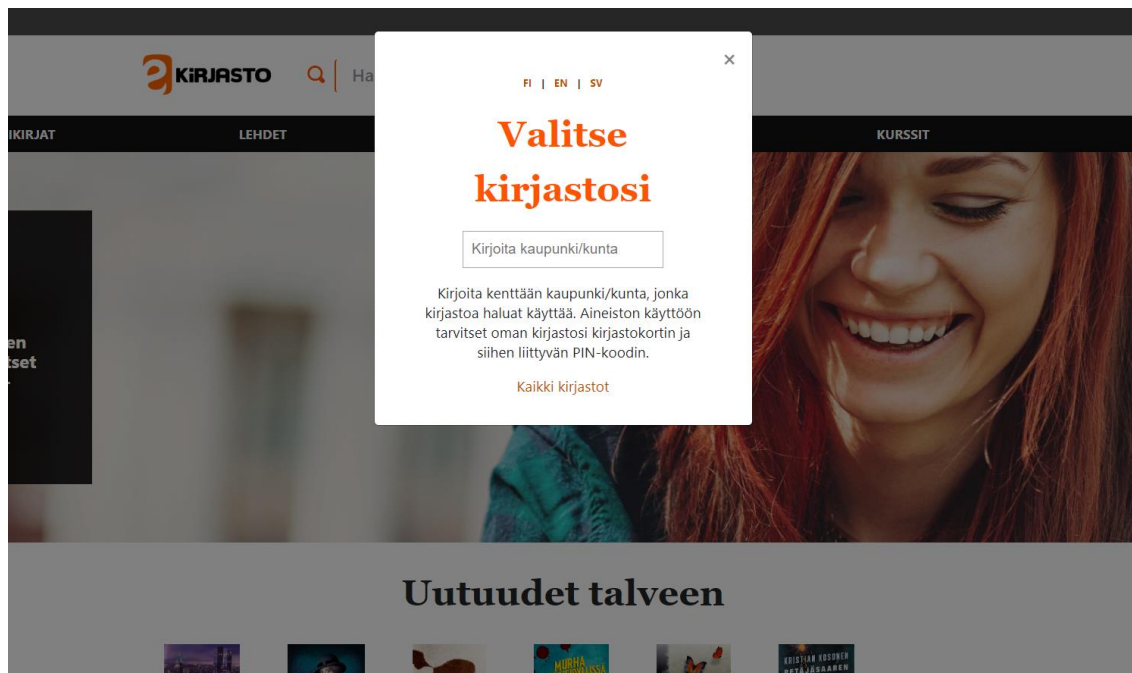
e KIRJASTO

Ha

IKIRJAT

LEHDET

KURSSIT

en
tset

×

FI | EN | SV

Valitse kirjastosi

Kirjoita kaupunki/kunta

Kirjoita kenttään kaupunki/kunta, jonka kirjastoa haluat käyttää. Aineiston käyttöön tarvitset oman kirjastosi kirjastokortin ja siihen liittyvän PIN-koodin.

Kaikki kirjastot

Uutuudet talveen

MURHA

KRISTIAN RUSONEN
PETÄJÄSAAREN